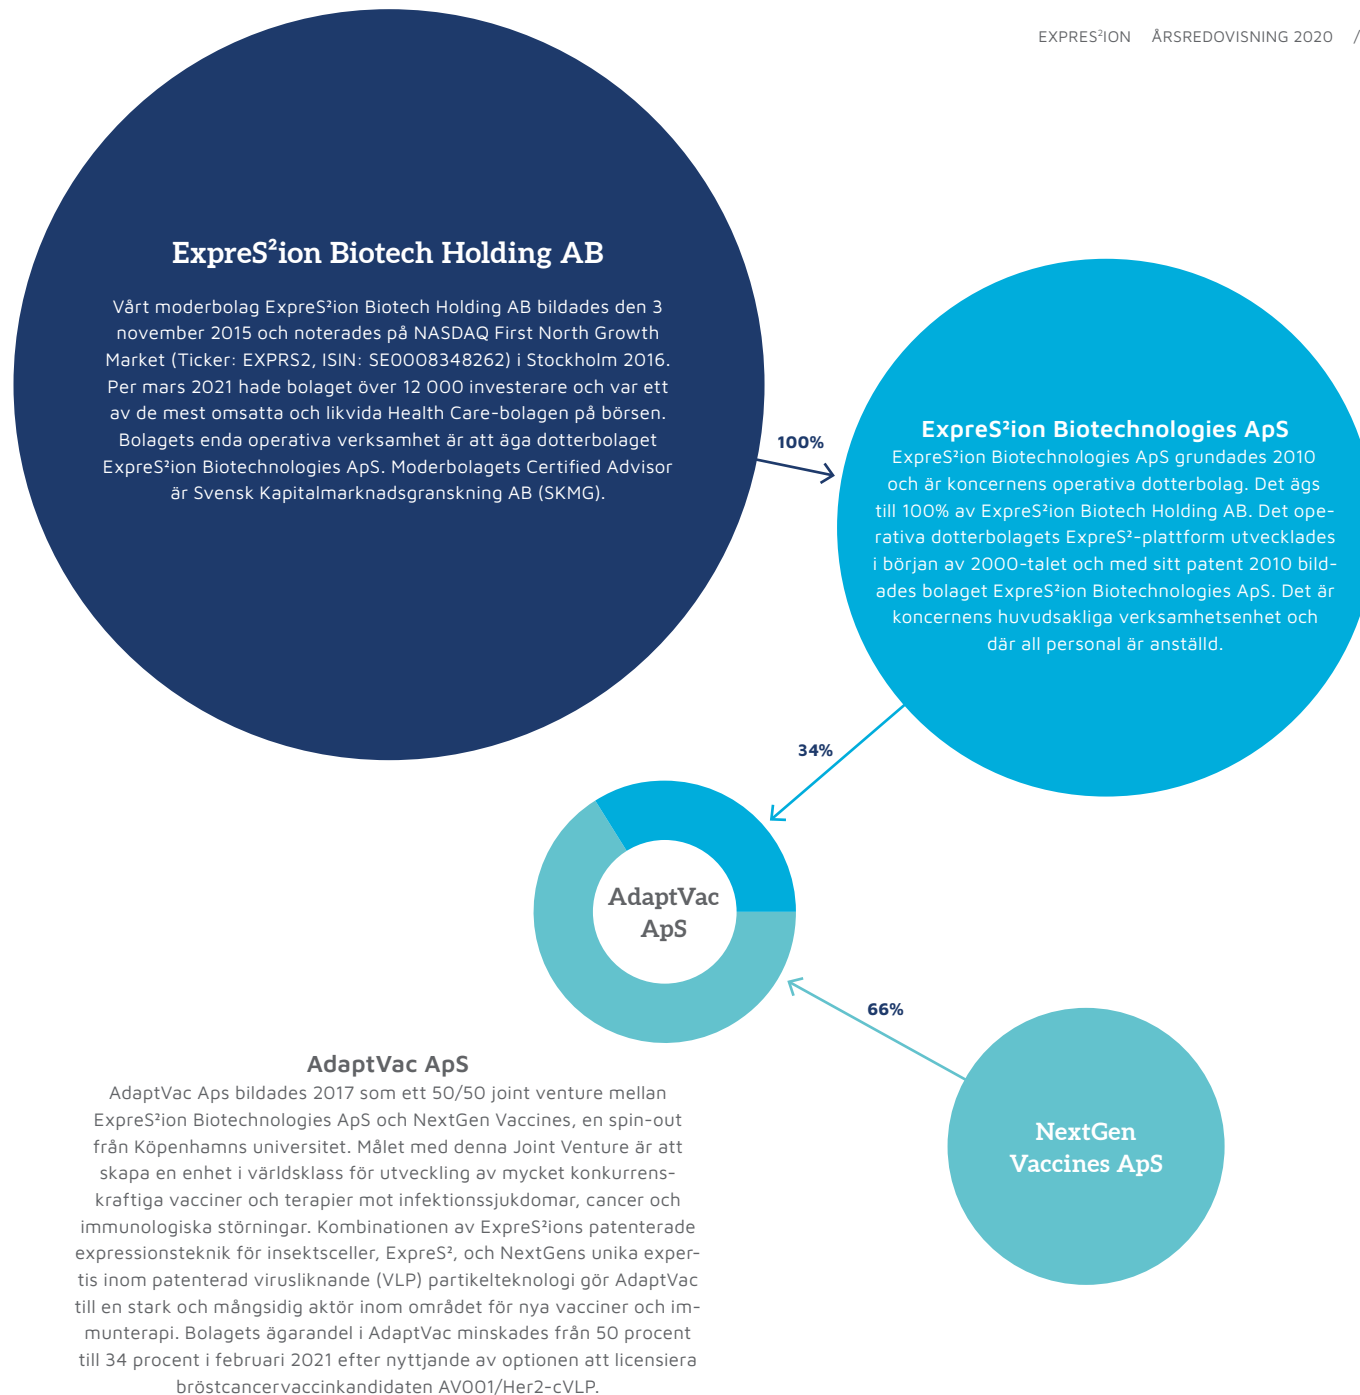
EXPRES²ION ÅRSREDOVISNING 2020 /

ExpreS²ion Biotech Holding AB

Vårt moderbolag ExpreS²ion Biotech Holding AB bildades den 3 november 2015 och noterades på NASDAQ First North Growth Market (Ticker: EXPRS2, ISIN: SE0008348262) i Stockholm 2016. Per mars 2021 hade bolaget över 12 000 investerare och var ett av de mest omsatta och likvida Health Care-bolagen på börsen. Bolagets enda operativa verksamhet är att äga dotterbolaget ExpreS²ion Biotechnologies ApS. Moderbolagets Certified Advisor är Svensk Kapitalmarknadsgranskning AB (SKMG).

100%

ExpreS²ion Biotechnologies ApS

ExpreS²ion Biotechnologies ApS grundades 2010 och är koncernens operativa dotterbolag. Det ägs till 100% av ExpreS²ion Biotech Holding AB. Det operativa dotterbolagets ExpreS²-plattform utvecklades i början av 2000-talet och med sitt patent 2010 bildades bolaget ExpreS²ion Biotechnologies ApS. Det är koncernens huvudsakliga verksamhetsenhet och där all personal är anställd.

34%

AdaptVac ApS

66%

NextGen Vaccines ApS

AdaptVac ApS

AdaptVac Aps bildades 2017 som ett 50/50 joint venture mellan ExpreS²ion Biotechnologies ApS och NextGen Vaccines, en spin-out från Köpenhamns universitet. Målet med denna Joint Venture är att skapa en enhet i världsklass för utveckling av mycket konkurrenskraftiga vacciner och terapier mot infektionssjukdomar, cancer och immunologiska störningar. Kombinationen av ExpreS²ions patenterade expressionsteknik för insektsceller, ExpreS², och NextGens unika expertis inom patenterad virusliknande (VLP) partikelteknologi gör AdaptVac till en stark och mångsidig aktör inom området för nya vacciner och immunterapi. Bolagets ägarandel i AdaptVac minskades från 50 procent till 34 procent i februari 2021 efter nyttjande av optionen att licensiera bröstcancervaccinkandidaten AV001/Her2-cVLP.